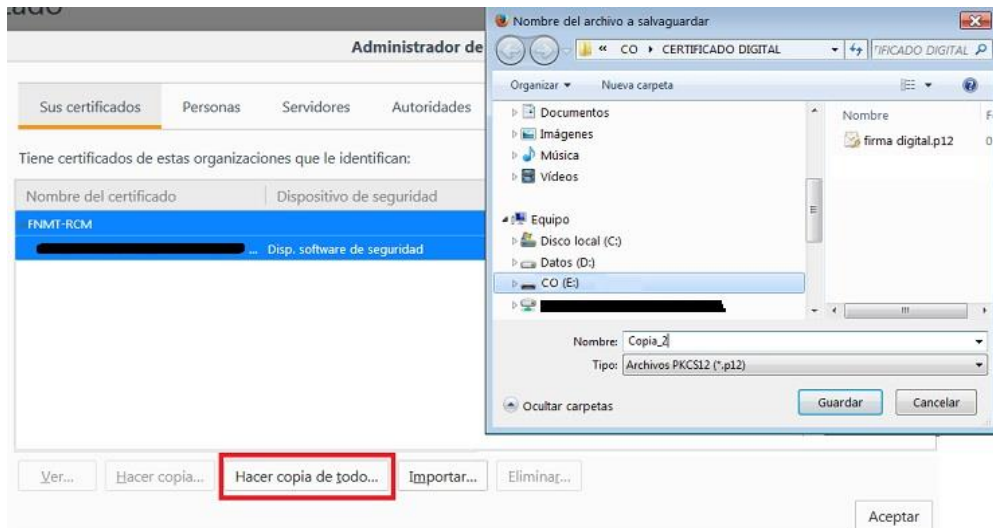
ado

Administrador de

Sus certificados | Personas | Servidores | Autoridades

Tiene certificados de estas organizaciones que le identifican:

| Nombre del certificado | Dispositivo de seguridad |
|---|---|
| FNMT-RCM | |
| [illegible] | ... Disp. software de seguridad |

Nombre del archivo a salvaguardar

« CO ▸ CERTIFICADO DIGITAL

TIFICADO DIGITAL

Organizar ▾ Nueva carpeta

Documentos
Imágenes
Música
Vídeos
Equipo
Disco local (C:)
Datos (D:)
CO (E:)
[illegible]

Nombre
firma digital.p12

Nombre: Copia_2
Tipo: Archivos PKCS12 (*.p12)

Ocultar carpetas

Guardar Cancelar

Ver... Hacer copia... Hacer copia de todo... Importar... Eliminar...

Aceptar